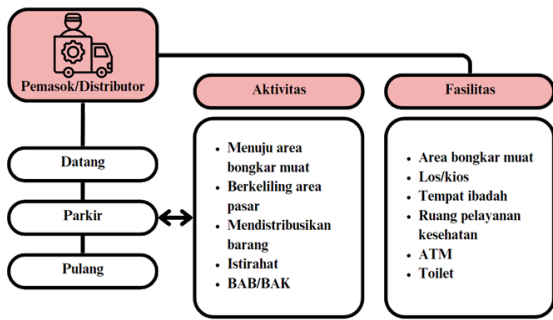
Pemasok/Distributor

Datang

Parkir

Pulang

Aktivitas

- Menuju area bongkar muat
- Berkeliling area pasar
- Mendistribusikan barang
- Istirahat
- BAB/BAK

Fasilitas

- Area bongkar muat
- Los/kios
- Tempat ibadah
- Ruang pelayanan kesehatan
- ATM
- Toilet